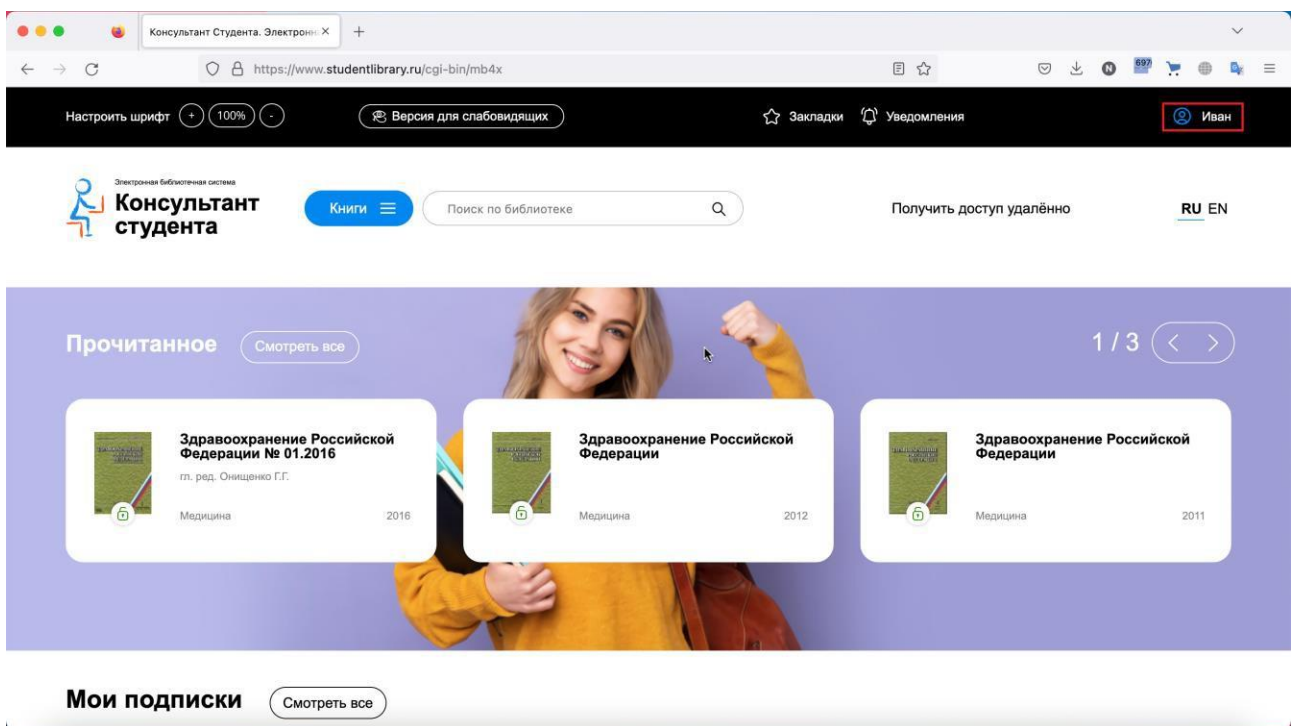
Консультант Студента. Электронн ×
+

https://www.studentlibrary.ru/cgi-bin/mb4x

697

Настроить шрифт + 100% -
Версия для слабовидящих
Закладки
Уведомления
Иван

Электронная библиотечная система
Консультант студента

Книги
Поиск по библиотеке

Получить доступ удалённо

RU EN

Прочитанное
Смотреть все

1 / 3

Здравоохранение Российской Федерации № 01.2016
гл. ред. Онищенко Г.Г.
Медицина
2016

Здравоохранение Российской Федерации
Медицина
2012

Здравоохранение Российской Федерации
Медицина
2011

Мои подписки
Смотреть все